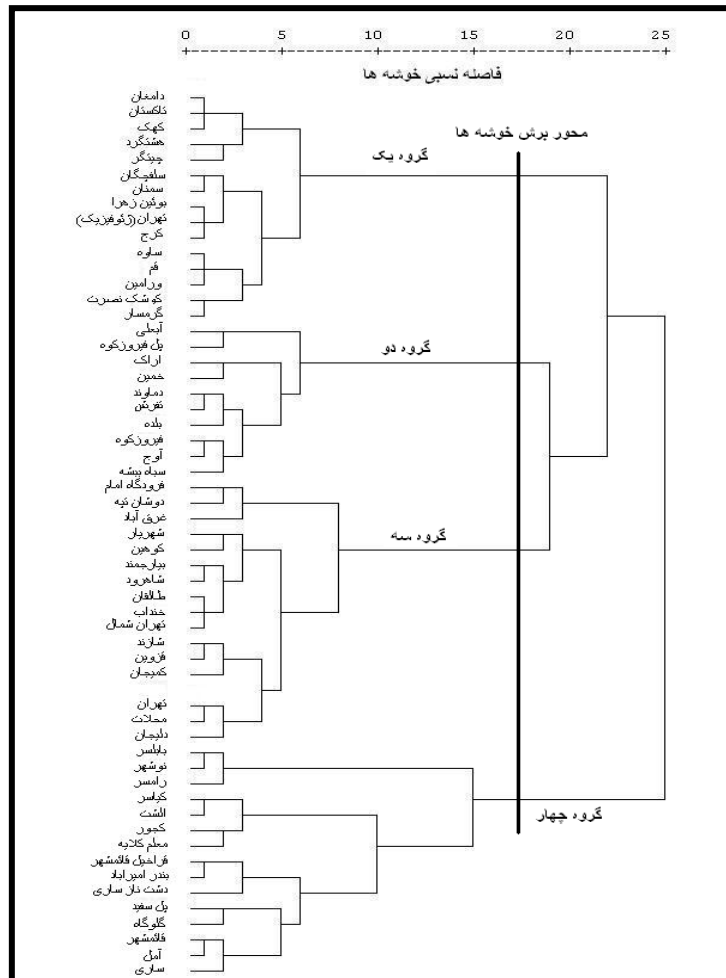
0 5 10 15 20 25

فاصله نسبی خوشه ها

محور برش خوشه ها

گروه یک

گروه دو

گروه سه

گروه چهار

دامغان
تاکستان
کهک
هشتگرد
جیرفت
سلفچگان
سمنان
بوئین زهرا
تهران (ژئوفیزیک)
کرج
ساوه
قم
ورامین
کوشک نصرت
گرمسار
آبعلی
پل فیروزکوه
اراک
خمین
دماوند
تفرش
بلده
فیروزکوه
آوج
سیاه بیشه
فرودگاه امام
دوشان تپه
غرق آباد
شهریار
کوهین
بیارجمند
شاهرود
طالقان
خنداب
تهران شمال
شازند
قزوین
کمیجان
تهران
محلات
دلیجان
بابلسر
نوشهر
رامسر
کیاسر
آلشت
کجور
معلم کلایه
قراخیل قائمشهر
بندر امیرآباد
دشت ناز ساری
پل سفید
گلوگاه
قائمشهر
آمل
ساری